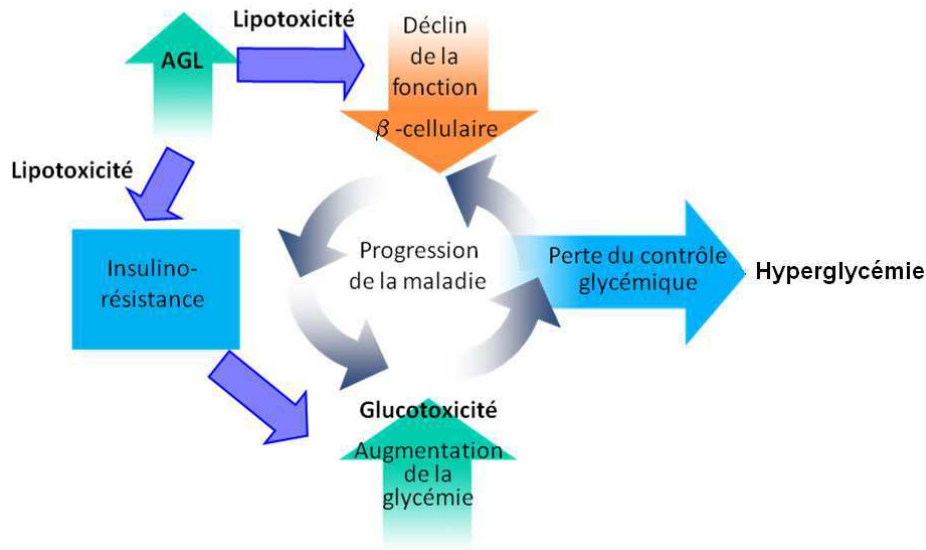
AGL

Lipotoxicité

Déclin de la fonction $\beta$-cellulaire

Lipotoxicité

Insulino-résistance

Progression de la maladie

Perte du contrôle glycémique

Hyperglycémie

Glucotoxicité

Augmentation de la glycémie